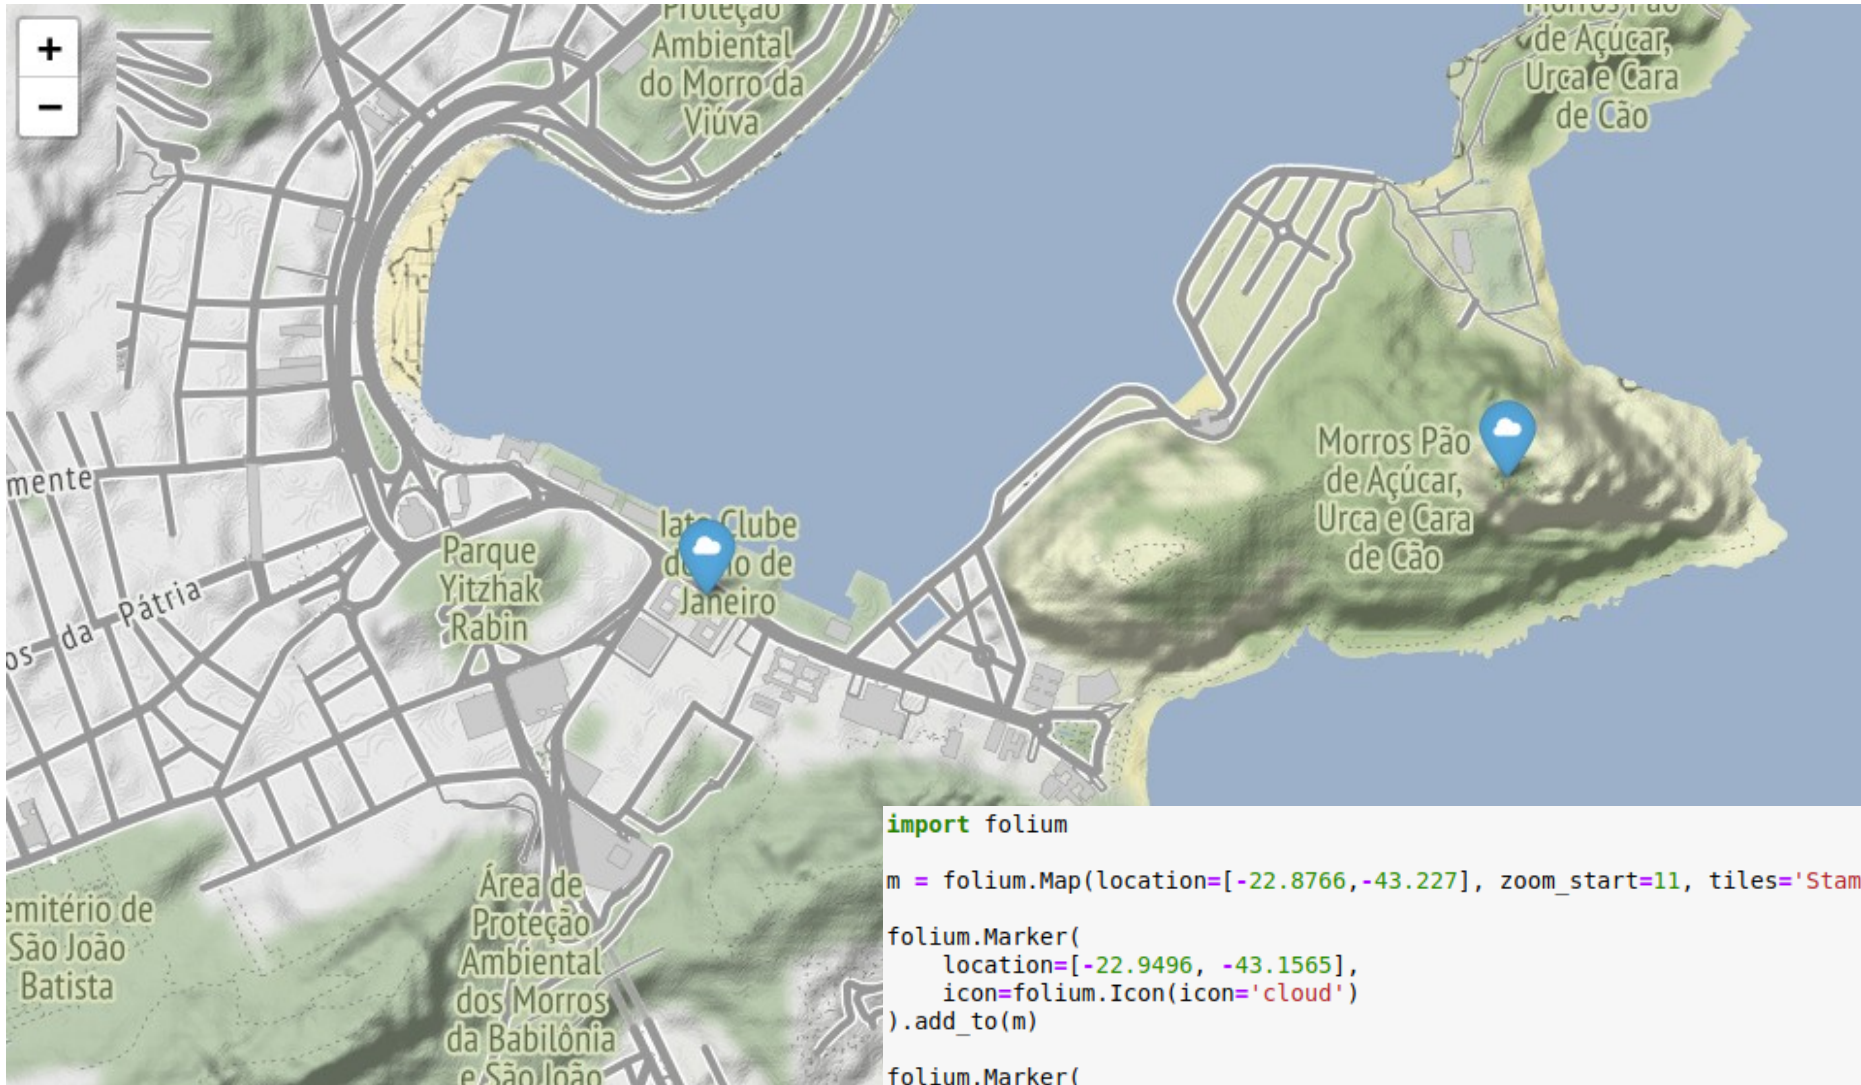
+
−

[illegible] Ambiental do Morro da Viúva

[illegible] de Açúcar, Urca e Cara de Cão

mente

Parque Yitzhak Rabin

Iate Clube do Rio de Janeiro

Morros Pão de Açúcar, Urca e Cara de Cão

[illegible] da Pátria

emitério de São João Batista

Área de Proteção Ambiental dos Morros da Babilônia e São João

import folium

m = folium.Map(location=[-22.8766,-43.227], zoom_start=11, tiles='Stam

folium.Marker(
    location=[-22.9496, -43.1565],
    icon=folium.Icon(icon='cloud')
).add_to(m)

folium.Marker(